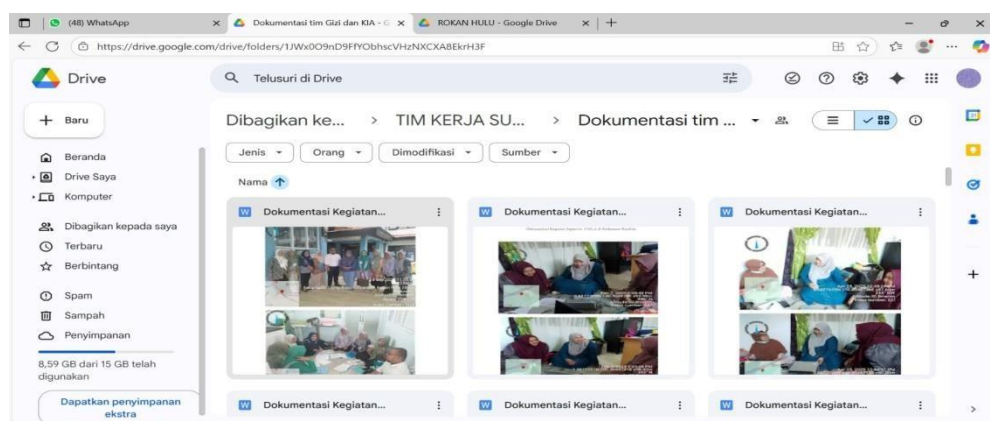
(48) WhatsApp
Dokumentasi tim Gizi dan KIA - G
ROKAN HULU - Google Drive

https://drive.google.com/drive/folders/1JWx0O9nD9FfYObhscVHzNXCXA8EkrH3F

Drive

Telusuri di Drive

Baru

Beranda
Drive Saya
Komputer

Dibagikan kepada saya
Terbaru
Berbintang

Spam
Sampah
Penyimpanan

8,59 GB dari 15 GB telah digunakan

Dapatkan penyimpanan ekstra

Dibagikan ke... > TIM KERJA SU... > Dokumentasi tim ...

Jenis
Orang
Dimodifikasi
Sumber

Nama

Dokumentasi Kegiatan...
Dokumentasi Kegiatan...
Dokumentasi Kegiatan...

Dokumentasi Kegiatan...
Dokumentasi Kegiatan...
Dokumentasi Kegiatan...